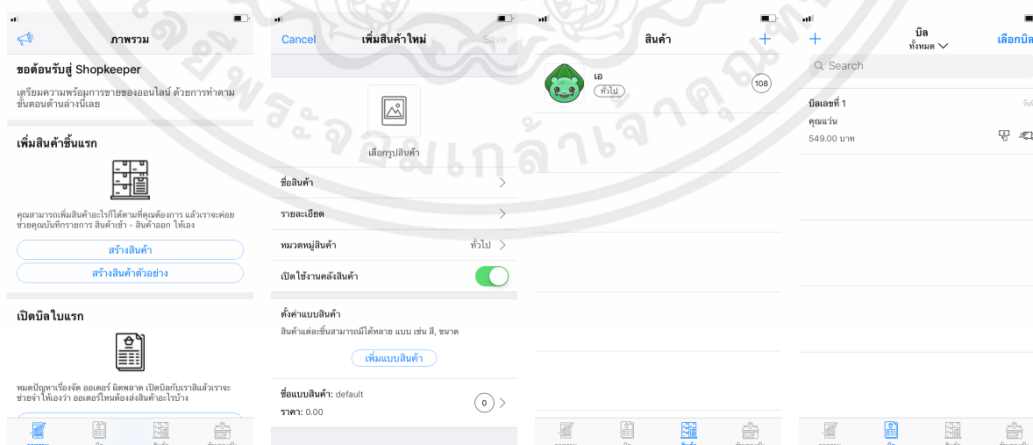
ภาพรวม

ขอต้อนรับสู่ Shopkeeper

เตรียมความพร้อมการขายของออนไลน์ ด้วยการทำตามขั้นตอนด้านล่างนี้เลย

เพิ่มสินค้าชิ้นแรก

คุณสามารถเพิ่มสินค้าอะไรก็ได้ตามที่คุณต้องการ แล้วเราจะค่อยช่วยคุณบันทึกรายการ สินค้าเข้า - สินค้าออก ให้เอง

สร้างสินค้า

สร้างสินค้าตัวอย่าง

เปิดบิลใบแรก

หมดปัญหาเรื่องจัด ออเดอร์ ผิดพลาด เปิดบิลกับเราสินค้าเราจะช่วยจำให้เองว่า ออเดอร์ไหนต้องส่งสินค้าอะไรบ้าง

Cancel

เพิ่มสินค้าใหม่

Save

เลือกรูปสินค้า

ชื่อสินค้า

รายละเอียด

หมวดหมู่สินค้า

ทั่วไป

เปิดใช้งานคลังสินค้า

ตั้งค่าแบบสินค้า

สินค้าแต่ละชิ้นสามารถมีได้หลาย แบบ เช่น สี, ขนาด

เพิ่มแบบสินค้า

ชื่อแบบสินค้า: default

ราคา: 0.00

0

สินค้า

+

เอ

ทั่วไป

108

+

บิล

ทั้งหมด

เลือกบิล

Search

บิลเลขที่ 1

คุณแว่น

549.00 บาท